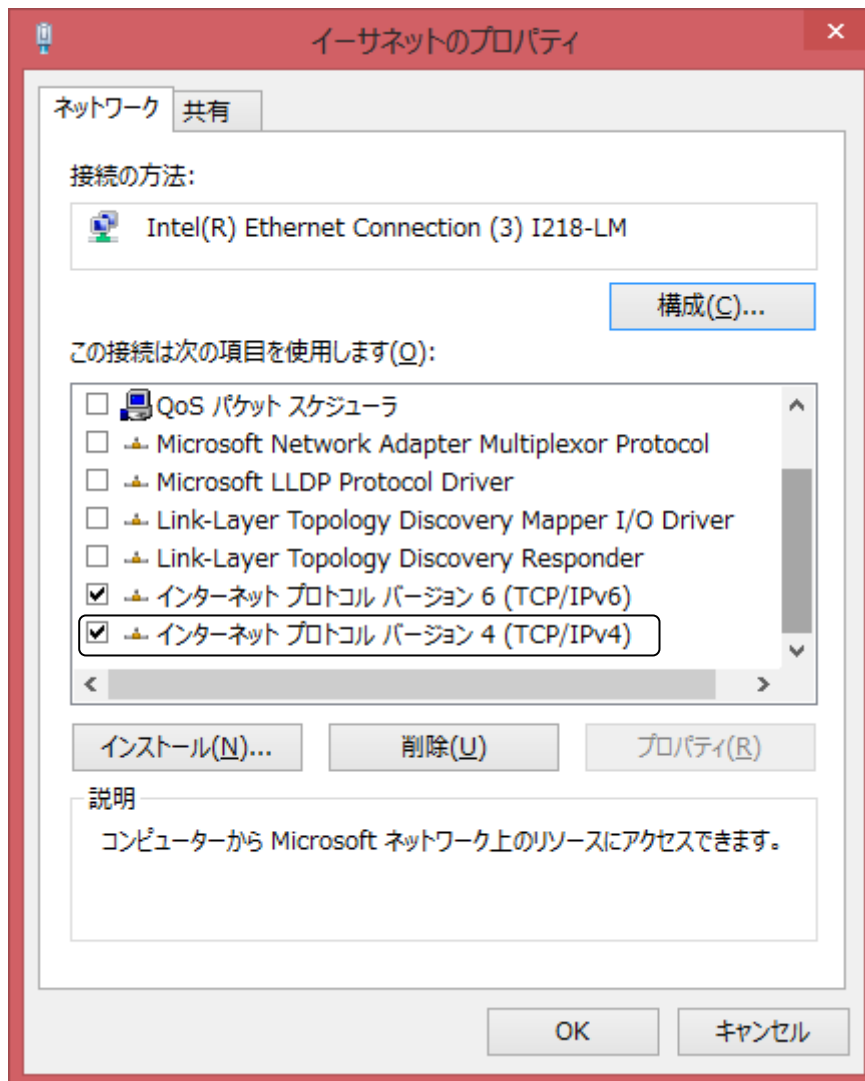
イーサネットのプロパティ

ネットワーク
共有

接続の方法:

Intel(R) Ethernet Connection (3) I218-LM

構成(C)...

この接続は次の項目を使用します(O):

QoS パケット スケジューラ
Microsoft Network Adapter Multiplexor Protocol
Microsoft LLDP Protocol Driver
Link-Layer Topology Discovery Mapper I/O Driver
Link-Layer Topology Discovery Responder
インターネット プロトコル バージョン 6 (TCP/IPv6)
インターネット プロトコル バージョン 4 (TCP/IPv4)

インストール(N)...
削除(U)
プロパティ(R)

説明

コンピューターから Microsoft ネットワーク上のリソースにアクセスできます。

OK
キャンセル